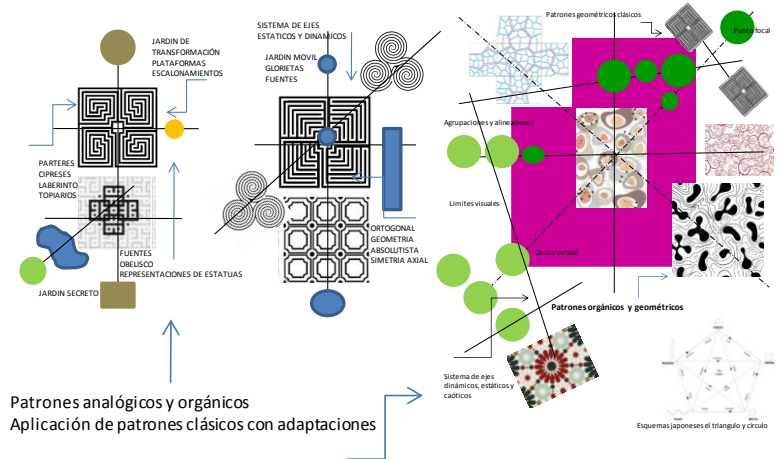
JARDIN DE TRANSFORMACIÓN
PLATAFORMAS
ESCALONAMIENTOS

PARTERES
CIPRESES
LABERINTO
TOPIARIOS

FUENTES
OBELISCO
REPRESENTACIONES DE ESTATUAS

JARDIN SECRETO

SISTEMA DE EJES ESTATICOS Y DINAMICOS

JARDIN MOVIL
GLORIETAS
FUENTES

ORTOGONAL
GEOMETRIA
ABSOLUTISTA
SIMETRIA AXIAL

Patrones geométricos clásicos

Punto focal

Agrupaciones y alineaciones

Limites visuales

Unión virtual

Patrones orgánicos y geométricos

Sistema de ejes dinámicos, estáticos y caóticos

Esquemas japoneses el triangulo y circulo

Patrones analógicos y orgánicos
Aplicación de patrones clásicos con adaptaciones